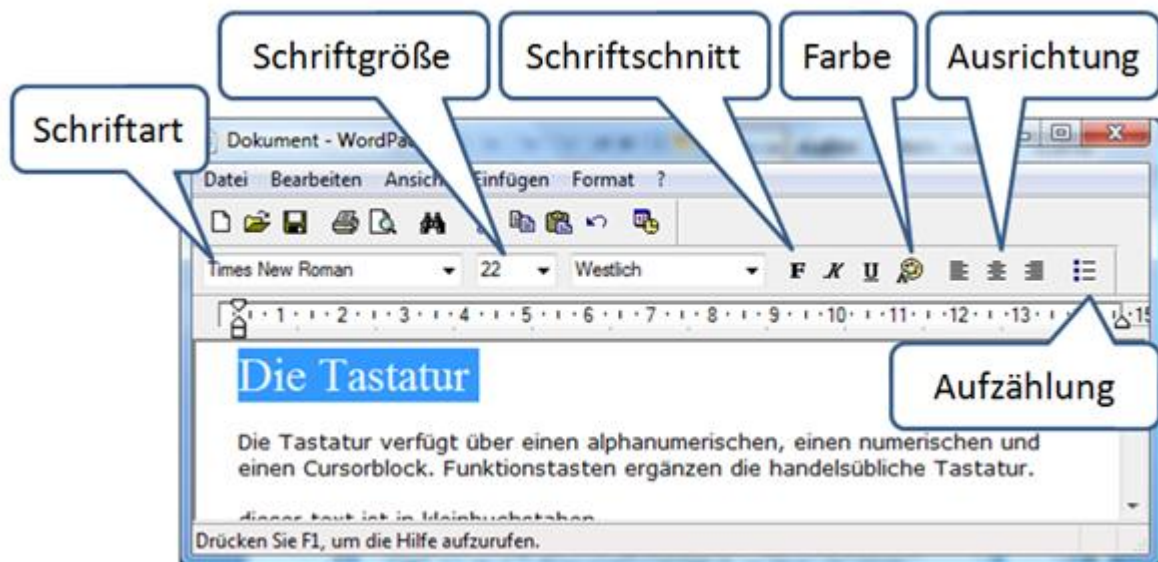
Schriftgröße
Schriftschnitt
Farbe
Ausrichtung
Schriftart
Dokument - WordPa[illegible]
Datei Bearbeiten Ansich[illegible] Einfügen Format ?
Times New Roman
22
Westlich
F K U
·1·2·3·4·5·6·7·8·9·10·11·12·13·15
Die Tastatur
Aufzählung
Die Tastatur verfügt über einen alphanumerischen, einen numerischen und einen Cursorblock. Funktionstasten ergänzen die handelsübliche Tastatur.

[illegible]
Drücken Sie F1, um die Hilfe aufzurufen.